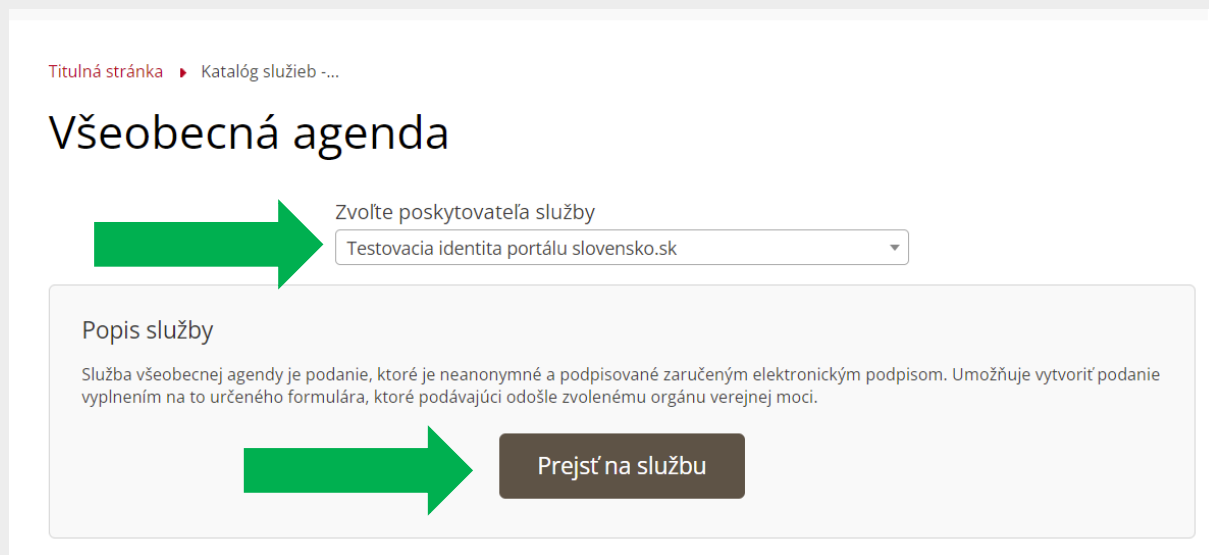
Titulná stránka ▸ Katalóg služieb -...

Všeobecná agenda

Zvoľte poskytovateľa služby

Testovacia identita portálu slovensko.sk

Popis služby

Služba všeobecnej agendy je podanie, ktoré je neanonymné a podpisované zaručeným elektronickým podpisom. Umožňuje vytvoriť podanie vyplnením na to určeného formulára, ktoré podávajúci odošle zvolenému orgánu verejnej moci.

Prejsť na službu